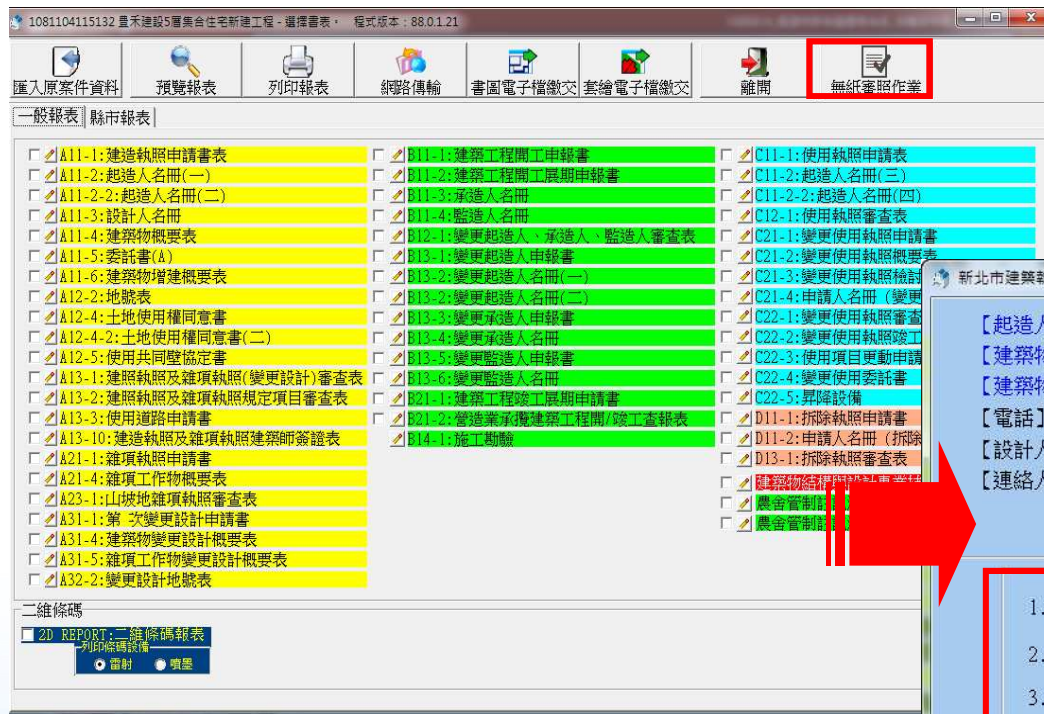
1081104115132 昰禾建設5層集合住宅新建工程 - 選擇書表，　程式版本：88.0.1.21

匯入原案件資料　預覽報表　列印報表　網路傳輸　書圖電子檔繳交　套繪電子檔繳交　離開　無紙審照作業

一般報表　縣市報表

A11-1:建造執照申請書表
A11-2:起造人名冊(一)
A11-2-2:起造人名冊(二)
A11-3:設計人名冊
A11-4:建築物概要表
A11-5:委託書(A)
A11-6:建築物增建概要表
A12-2:地號表
A12-4:土地使用權同意書
A12-4-2:土地使用權同意書(二)
A12-5:使用共同壁協定書
A13-1:建照執照及雜項執照(變更設計)審查表
A13-2:建照執照及雜項執照規定項目審查表
A13-3:使用道路申請書
A13-10:建造執照及雜項執照建築師簽證表
A21-1:雜項執照申請書
A21-4:雜項工作物概要表
A23-1:山坡地雜項執照審查表
A31-1:第 次變更設計申請書
A31-4:建築物變更設計概要表
A31-5:雜項工作物變更設計概要表
A32-2:變更設計地號表

B11-1:建築工程開工申報書
B11-2:建築工程開工展期申報書
B11-3:承造人名冊
B11-4:監造人名冊
B12-1:變更起造人、承造人、監造人審查表
B13-1:變更起造人申報書
B13-2:變更起造人名冊(一)
B13-2:變更起造人名冊(二)
B13-3:變更承造人申報書
B13-4:變更承造人名冊
B13-5:變更監造人申報書
B13-6:變更監造人名冊
B21-1:建築工程竣工展期申請書
B21-2:營造業承攬建築工程開/竣工查報表
B14-1:施工勘驗

C11-1:使用執照申請書表
C11-2:起造人名冊(三)
C11-2-2:起造人名冊(四)
C12-1:使用執照審查表
C21-1:變更使用執照申請書
C21-2:變更使用執照概要表
C21-3:變更使用執照檢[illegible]
C21-4:申請人名冊（變更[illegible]
C22-1:變更使用執照審查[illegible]
C22-2:變更使用執照竣工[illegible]
C22-3:使用項目更動申請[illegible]
C22-4:變更使用委託書
C22-5:昇降設備
D11-1:拆除執照申請書
D11-2:申請人名冊（拆除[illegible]
D13-1:拆除執照審查表
建築物結構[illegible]
農舍管制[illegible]
農舍管制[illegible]

二維條碼
2D REPORT:二維條碼報表
列印條碼設備
雷射　噴墨

新北市建築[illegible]
【起造人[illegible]
【建築物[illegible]
【建築物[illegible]
【電話】
【設計人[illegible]
【連絡人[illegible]
1.
2.
3.